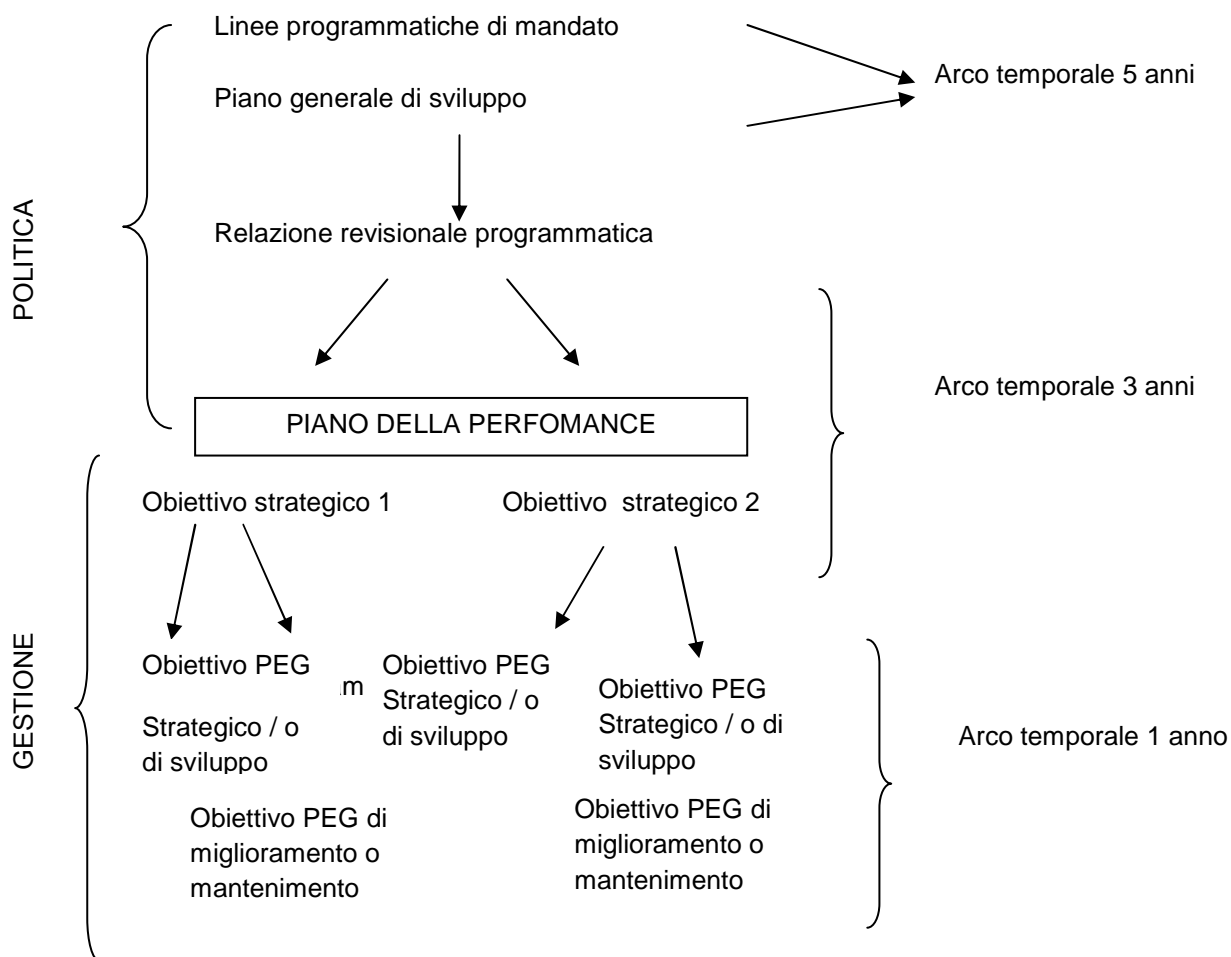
POLITICA

Linee programmatiche di mandato

Piano generale di sviluppo

Arco temporale 5 anni

Relazione revisionale programmatica

Arco temporale 3 anni

PIANO DELLA PERFOMANCE

GESTIONE

Obiettivo strategico 1

Obiettivo strategico 2

Obiettivo PEG

Strategico / o di sviluppo

m

Obiettivo PEG Strategico / o di sviluppo

Obiettivo PEG Strategico / o di sviluppo

Arco temporale 1 anno

Obiettivo PEG di miglioramento o mantenimento

Obiettivo PEG di miglioramento o mantenimento